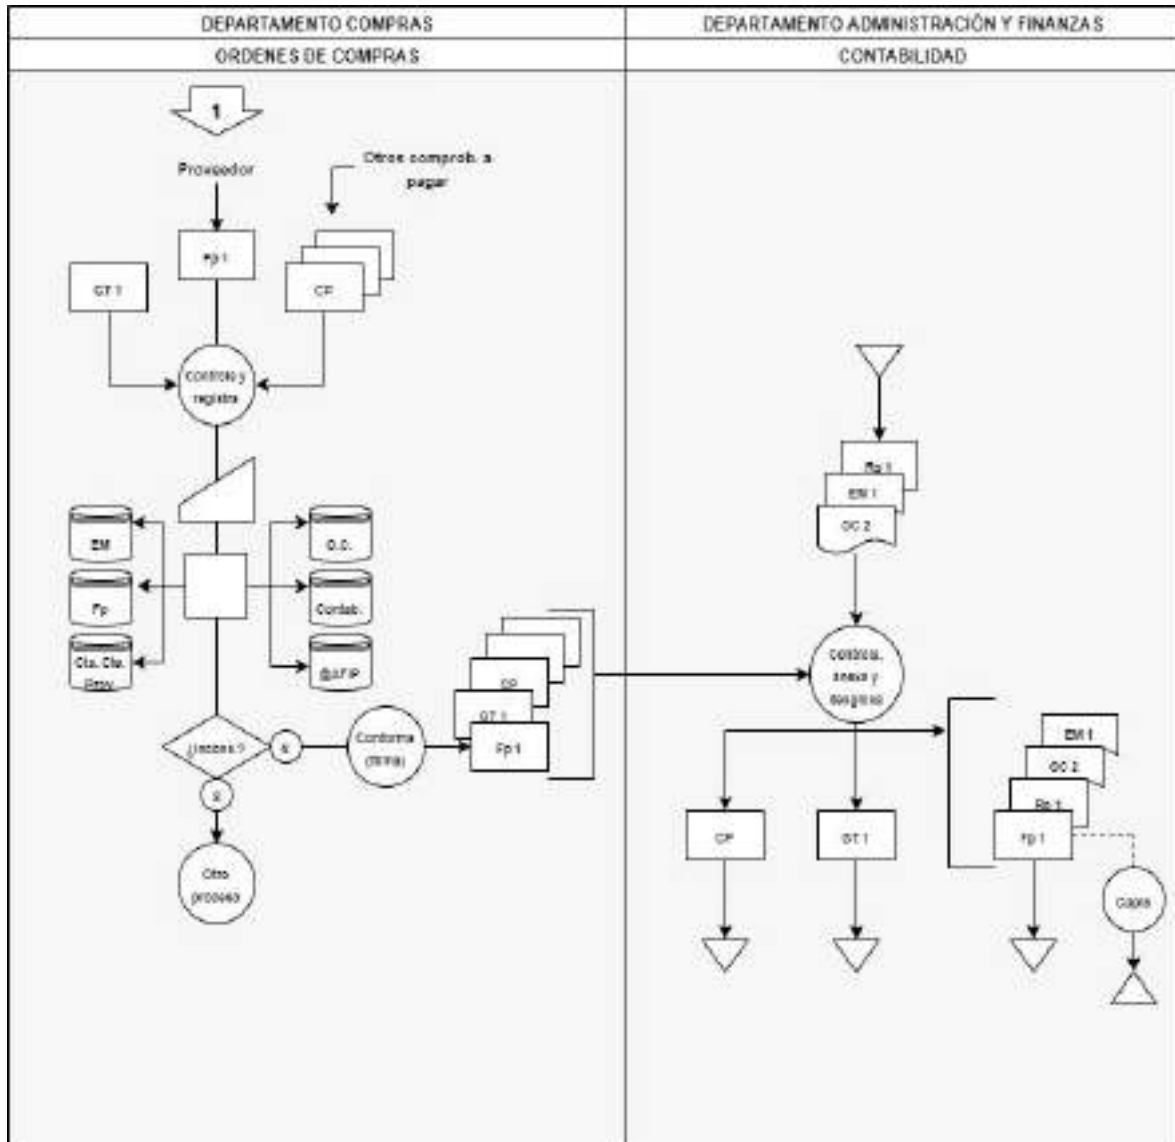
| DEPARTAMENTO COMPRAS | DEPARTAMENTO ADMINISTRACIÓN Y FINANZAS |
|---|---|
| ORDENES DE COMPRAS | CONTABILIDAD |

1

Proveedor

Otros comprob. a pagar

Fp 1

GT 1

CP

Controla y registra

EM

Fp

Cta. Cte. Prov.

O.C.

Contab.

AFIP

¿Iguales?

N

S

Conforma (BPPB)

CP

GT 1

Fp 1

Otro proceso

Fp 1

EM 1

OC 2

Controla, anexa y desglosa

CP

GT 1

EM 1

OC 2

Rp 1

Fp 1

Copia